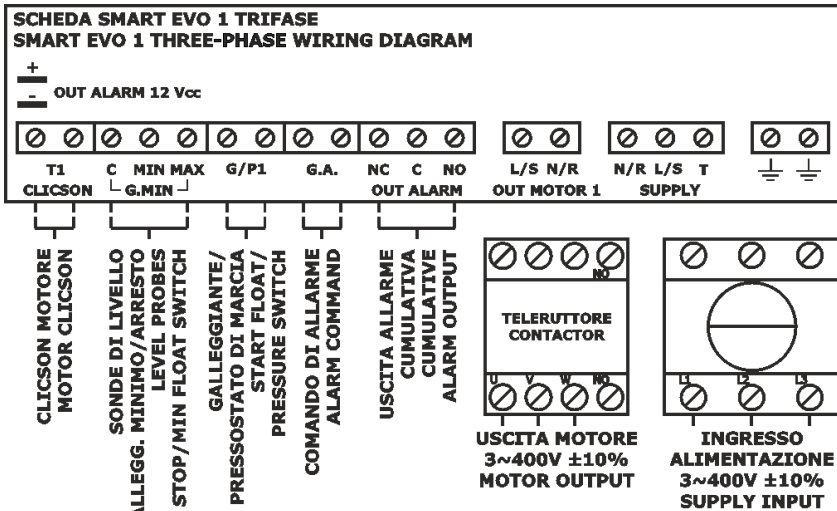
SCHEDA SMART EVO 1 TRIFASE
SMART EVO 1 THREE-PHASE WIRING DIAGRAM

+
-
OUT ALARM 12 Vcc

T1
CLICSON

C MIN MAX
G.MIN

G/P1

G.A.

NC C NO
OUT ALARM

L/S N/R
OUT MOTOR 1

N/R L/S T
SUPPLY

CLICSON MOTORE
MOTOR CLICSON

SONDE DI LIVELLO
GALLEGG. MINIMO/ARRESTO
LEVEL PROBES
STOP/MIN FLOAT SWITCH

GALLEGGIANTE/
PRESSOSTATO DI MARCIA
START FLOAT/
PRESSURE SWITCH

COMANDO DI ALLARME
ALARM COMMAND

USCITA ALLARME
CUMULATIVA
CUMULATIVE
ALARM OUTPUT

NO
TELERUTTORE
CONTACTOR
U V W NO

USCITA MOTORE
3~400V ±10%
MOTOR OUTPUT

L1 L2 L3

INGRESSO
ALIMENTAZIONE
3~400V ±10%
SUPPLY INPUT